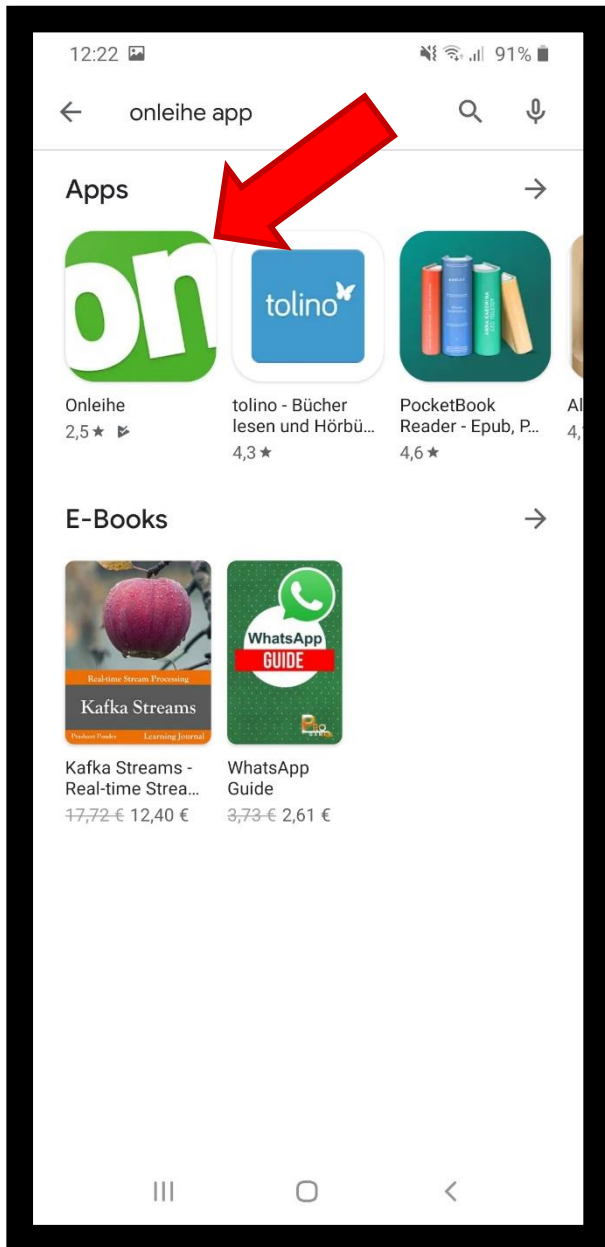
12:22 91%

onleihe app

Apps

on

tolino

Onleihe
2,5 ★

tolino - Bücher lesen und Hörbü...
4,3 ★

PocketBook Reader - Epub, P...
4,6 ★

Al
4,

E-Books

Real-time Stream Processing
Kafka Streams
Prashant Pandey Learning Journal

WhatsApp GUIDE

Kafka Streams - Real-time Strea...
~~17,72 €~~ 12,40 €

WhatsApp Guide
~~3,73 €~~ 2,61 €